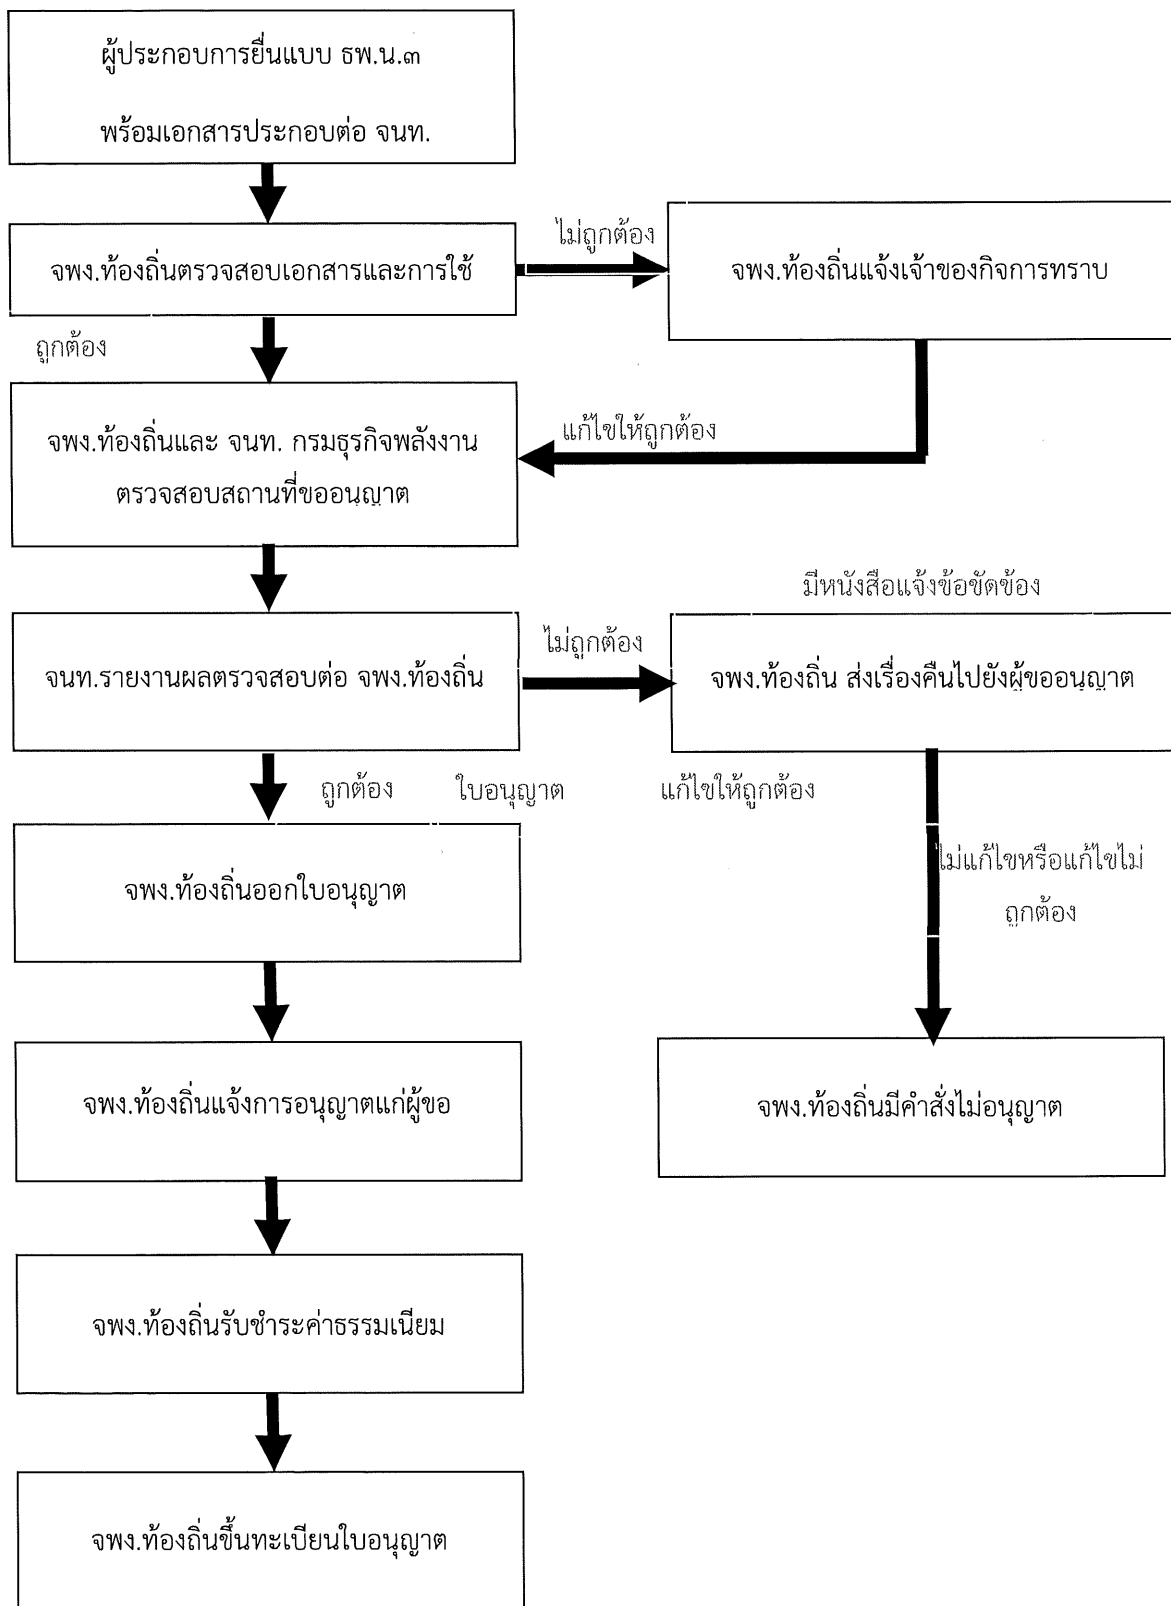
ผู้ประกอบการยื่นแบบ ธพ.น.๓

พร้อมเอกสารประกอบต่อ จนท.

จพง.ท้องถิ่นตรวจสอบเอกสารและการใช้

ไม่ถูกต้อง

จพง.ท้องถิ่นแจ้งเจ้าของกิจการทราบ

ถูกต้อง

แก้ไขให้ถูกต้อง

จพง.ท้องถิ่นและ จนท. กรมธุรกิจพลังงาน ตรวจสอบสถานที่ขออนุญาต

มีหนังสือแจ้งข้อขัดข้อง

ไม่ถูกต้อง

จนท.รายงานผลตรวจสอบต่อ จพง.ท้องถิ่น

จพง.ท้องถิ่น ส่งเรื่องคืนไปยังผู้ขออนุญาต

ถูกต้อง

ใบอนุญาต

แก้ไขให้ถูกต้อง

จพง.ท้องถิ่นออกใบอนุญาต

ไม่แก้ไขหรือแก้ไขไม่ถูกต้อง

จพง.ท้องถิ่นแจ้งการอนุญาตแก่ผู้ขอ

จพง.ท้องถิ่นมีคำสั่งไม่อนุญาต

จพง.ท้องถิ่นรับชำระค่าธรรมเนียม

จพง.ท้องถิ่นขึ้นทะเบียนใบอนุญาต